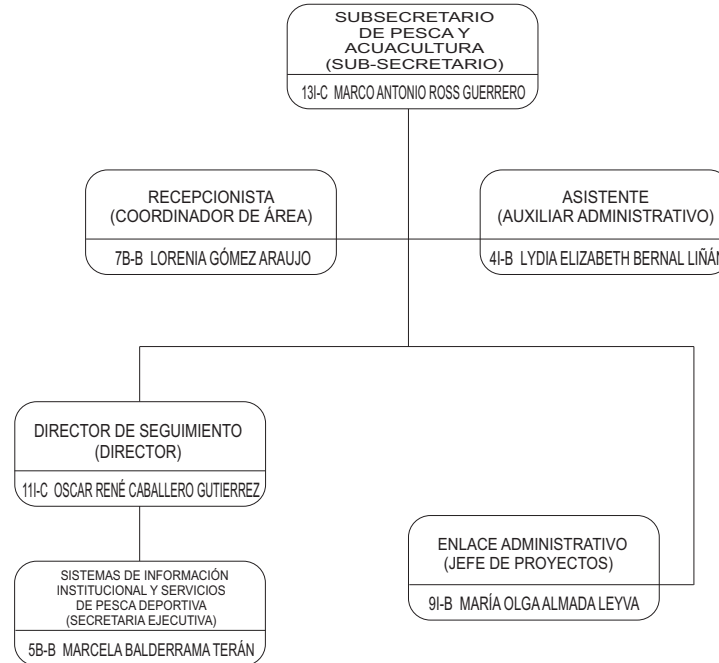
SUBSECRETARIO DE PESCA Y ACUACULTURA (SUB-SECRETARIO)

13I-C MARCO ANTONIO ROSS GUERRERO

RECEPCIONISTA (COORDINADOR DE ÁREA)

7B-B LORENIA GÓMEZ ARAUJO

ASISTENTE (AUXILIAR ADMINISTRATIVO)

4I-B LYDIA ELIZABETH BERNAL LIÑÁN

DIRECTOR DE SEGUIMIENTO (DIRECTOR)

11I-C OSCAR RENÉ CABALLERO GUTIERREZ

SISTEMAS DE INFORMACIÓN INSTITUCIONAL Y SERVICIOS DE PESCA DEPORTIVA (SECRETARIA EJECUTIVA)

5B-B MARCELA BALDERRAMA TERÁN

ENLACE ADMINISTRATIVO (JEFE DE PROYECTOS)

9I-B MARÍA OLGA ALMADA LEYVA